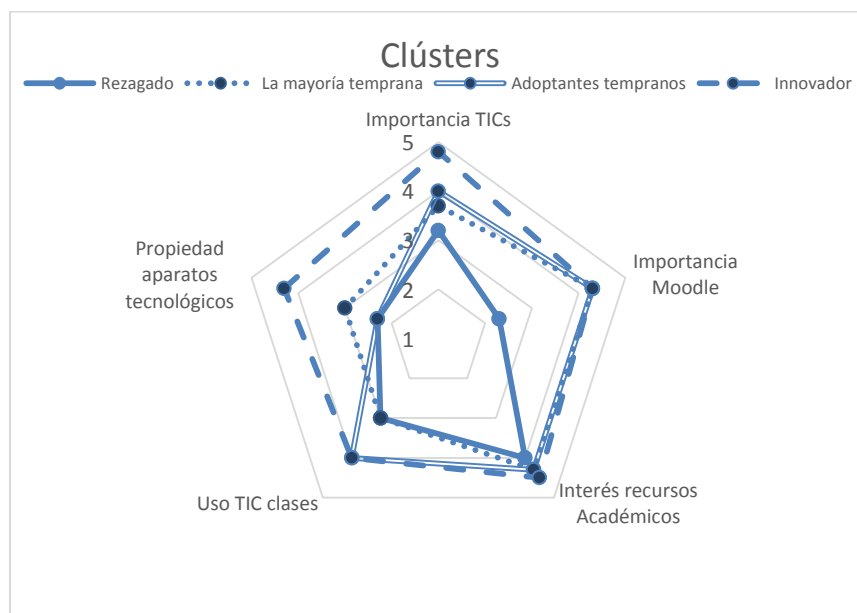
Clústers

Rezagado La mayoría temprana Adoptantes tempranos Innovador

Importancia TICs

5

4

3

2

1

Importancia Moodle

Interés recursos Académicos

Uso TIC clases

Propiedad aparatos tecnológicos